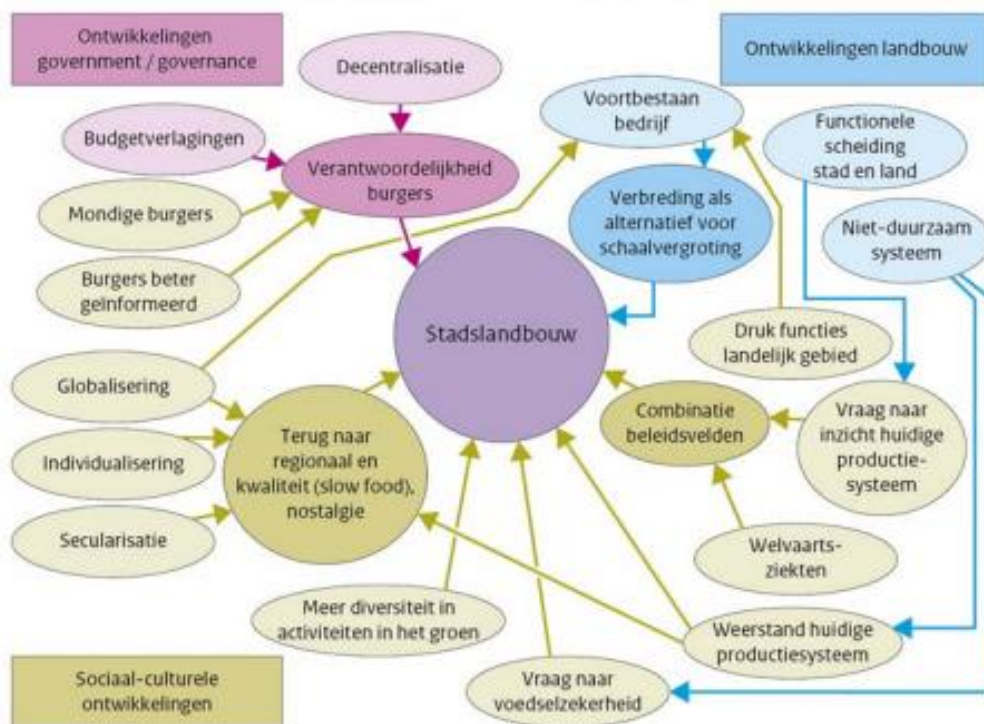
Ontwikkelingen government / governance

Ontwikkelingen landbouw

Decentralisatie

Budgetverlagingen

Verantwoordelijkheid burgers

Mondige burgers

Burgers beter geïnformeerd

Voortbestaan bedrijf

Verbreding als alternatief voor schaalvergroting

Functionele scheiding stad en land

Niet-duurzaam systeem

Stadslandbouw

Druk functies landelijk gebied

Globalisering

Individualisering

Secularisatie

Terug naar regionaal en kwaliteit (slow food), nostalgie

Combinatie beleidsvelden

Vraag naar inzicht huidige productie-systeem

Welvaarts-ziekten

Meer diversiteit in activiteiten in het groen

Weerstand huidige productiesysteem

Vraag naar voedselzekerheid

Sociaal-culturele ontwikkelingen